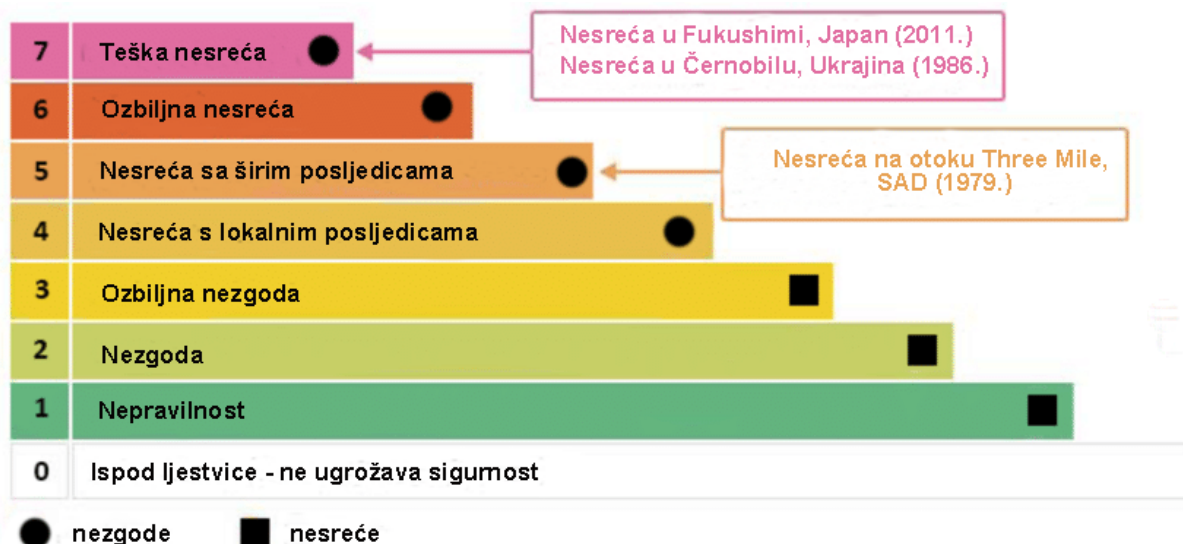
| 7 | Teška nesreća |
|---|---|
| 6 | Ozbiljna nesreća |
| 5 | Nesreća sa širim posljedicama |
| 4 | Nesreća s lokalnim posljedicama |
| 3 | Ozbiljna nezgoda |
| 2 | Nezgoda |
| 1 | Nepravilnost |
| 0 | Ispod ljestvice - ne ugrožava sigurnost |

Nesreća u Fukushimi, Japan (2011.)
Nesreća u Černobilu, Ukrajina (1986.)

Nesreća na otoku Three Mile, SAD (1979.)

nezgode nesreće